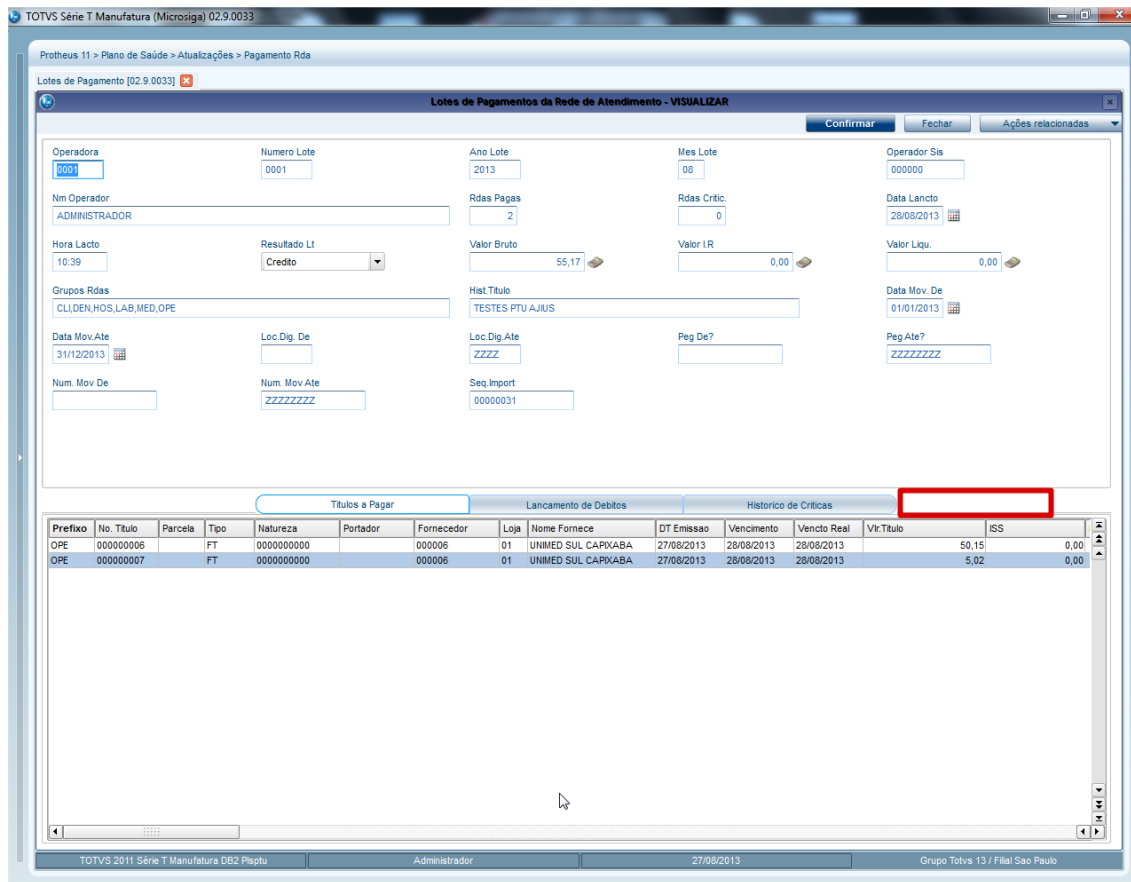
TOTVS Série T Manufatura (Microsiga) 02.9.0033

Protheus 11 > Plano de Saúde > Atualizações > Pagamento Rda

Lotes de Pagamento [02.9.0033]

Lotes de Pagamentos da Rede de Atendimento - VISUALIZAR

Confirmar | Fechar | Ações relacionadas

Operadora
0001

Numero Lote
0001

Ano Lote
2013

Mes Lote
08

Operador Sis
000000

Nm Operador
ADMINISTRADOR

Rdas Pagas
2

Rdas Critic.
0

Data Lancto
28/08/2013

Hora Lacto
10:39

Resultado Lt
Credito

Valor Bruto
55,17

Valor I.R
0,00

Valor Liqu.
0,00

Grupos Rdas
CLI,DEN,HOS,LAB,MED,OPE

Hist.Titulo
TESTES PTU AJIUS

Data Mov. De
01/01/2013

Data Mov.Ate
31/12/2013

Loc.Dig. De

Loc.Dig.Ate
ZZZZ

Peg De?

Peg Ate?
ZZZZZZZZ

Num. Mov De

Num. Mov Ate
ZZZZZZZZ

Seq.Import
00000031

Titulos a Pagar | Lancamento de Debitos | Historico de Criticas

| Prefixo | No. Titulo | Parcela | Tipo | Natureza | Portador | Fornecedor | Loja | Nome Fornece | DT Emissao | Vencimento | Vencto Real | Vlr.Titulo | ISS |
|---|---|---|---|---|---|---|---|---|---|---|---|---|---|
| OPE | 000000006 | | FT | 0000000000 | | 000006 | 01 | UNIMED SUL CAPIXABA | 27/08/2013 | 28/08/2013 | 28/08/2013 | 50,15 | 0,00 |
| OPE | 000000007 | | FT | 0000000000 | | 000006 | 01 | UNIMED SUL CAPIXABA | 27/08/2013 | 28/08/2013 | 28/08/2013 | 5,02 | 0,00 |

TOTVS 2011 Série T Manufatura DB2 Plsptu | Administrador | 27/08/2013 | Grupo Totvs 13 / Filial Sao Paulo